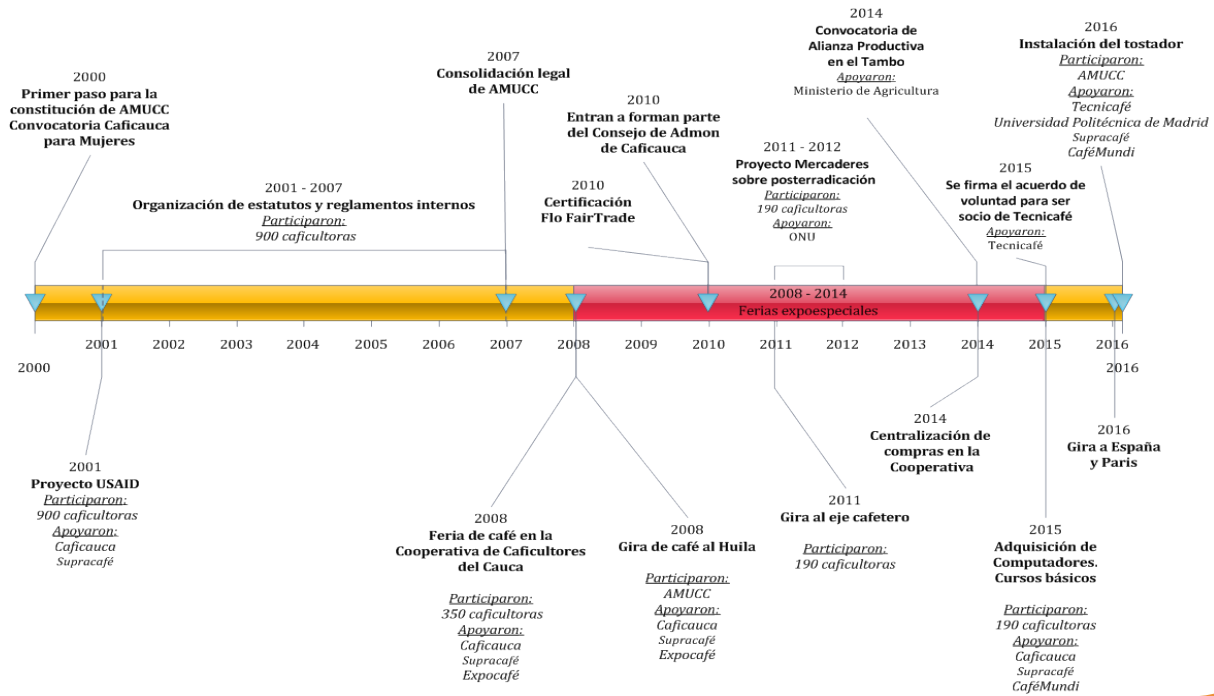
2000
Primer paso para la constitución de AMUCC Convocatoria Caficauca para Mujeres

2007
Consolidación legal de AMUCC

2010
Entran a forman parte del Consejo de Admon de Caficauca

2014
Convocatoria de Alianza Productiva en el Tambo
Apoyaron:
Ministerio de Agricultura

2016
Instalación del tostador
Participaron:
AMUCC
Apoyaron:
Tecnicafé
Universidad Politécnica de Madrid
Supracafé
CaféMundi

2001 - 2007
Organización de estatutos y reglamentos internos
Participaron:
900 caficultoras

2010
Certificación Flo FairTrade

2011 - 2012
Proyecto Mercaderes sobre posterradicación
Participaron:
190 caficultoras
Apoyaron:
ONU

2015
Se firma el acuerdo de voluntad para ser socio de Tecnicafé
Apoyaron:
Tecnicafé

2008 - 2014
Ferias expoespeciales

2000 2001 2002 2003 2004 2005 2006 2007 2008 2009 2010 2011 2012 2013 2014 2015 2016 2016

2001
Proyecto USAID
Participaron:
900 caficultoras
Apoyaron:
Caficauca
Supracafé

2008
Feria de café en la Cooperativa de Caficultores del Cauca

Participaron:
350 caficultoras
Apoyaron:
Caficauca
Supracafé
Expocafé

2008
Gira de café al Huila

Participaron:
AMUCC
Apoyaron:
Caficauca
Supracafé
Expocafé

2011
Gira al eje cafetero

Participaron:
190 caficultoras

2014
Centralización de compras en la Cooperativa

2015
Adquisición de Computadores. Cursos básicos

Participaron:
190 caficultoras
Apoyaron:
Caficauca
Supracafé
CaféMundi

2016
Gira a España y Paris